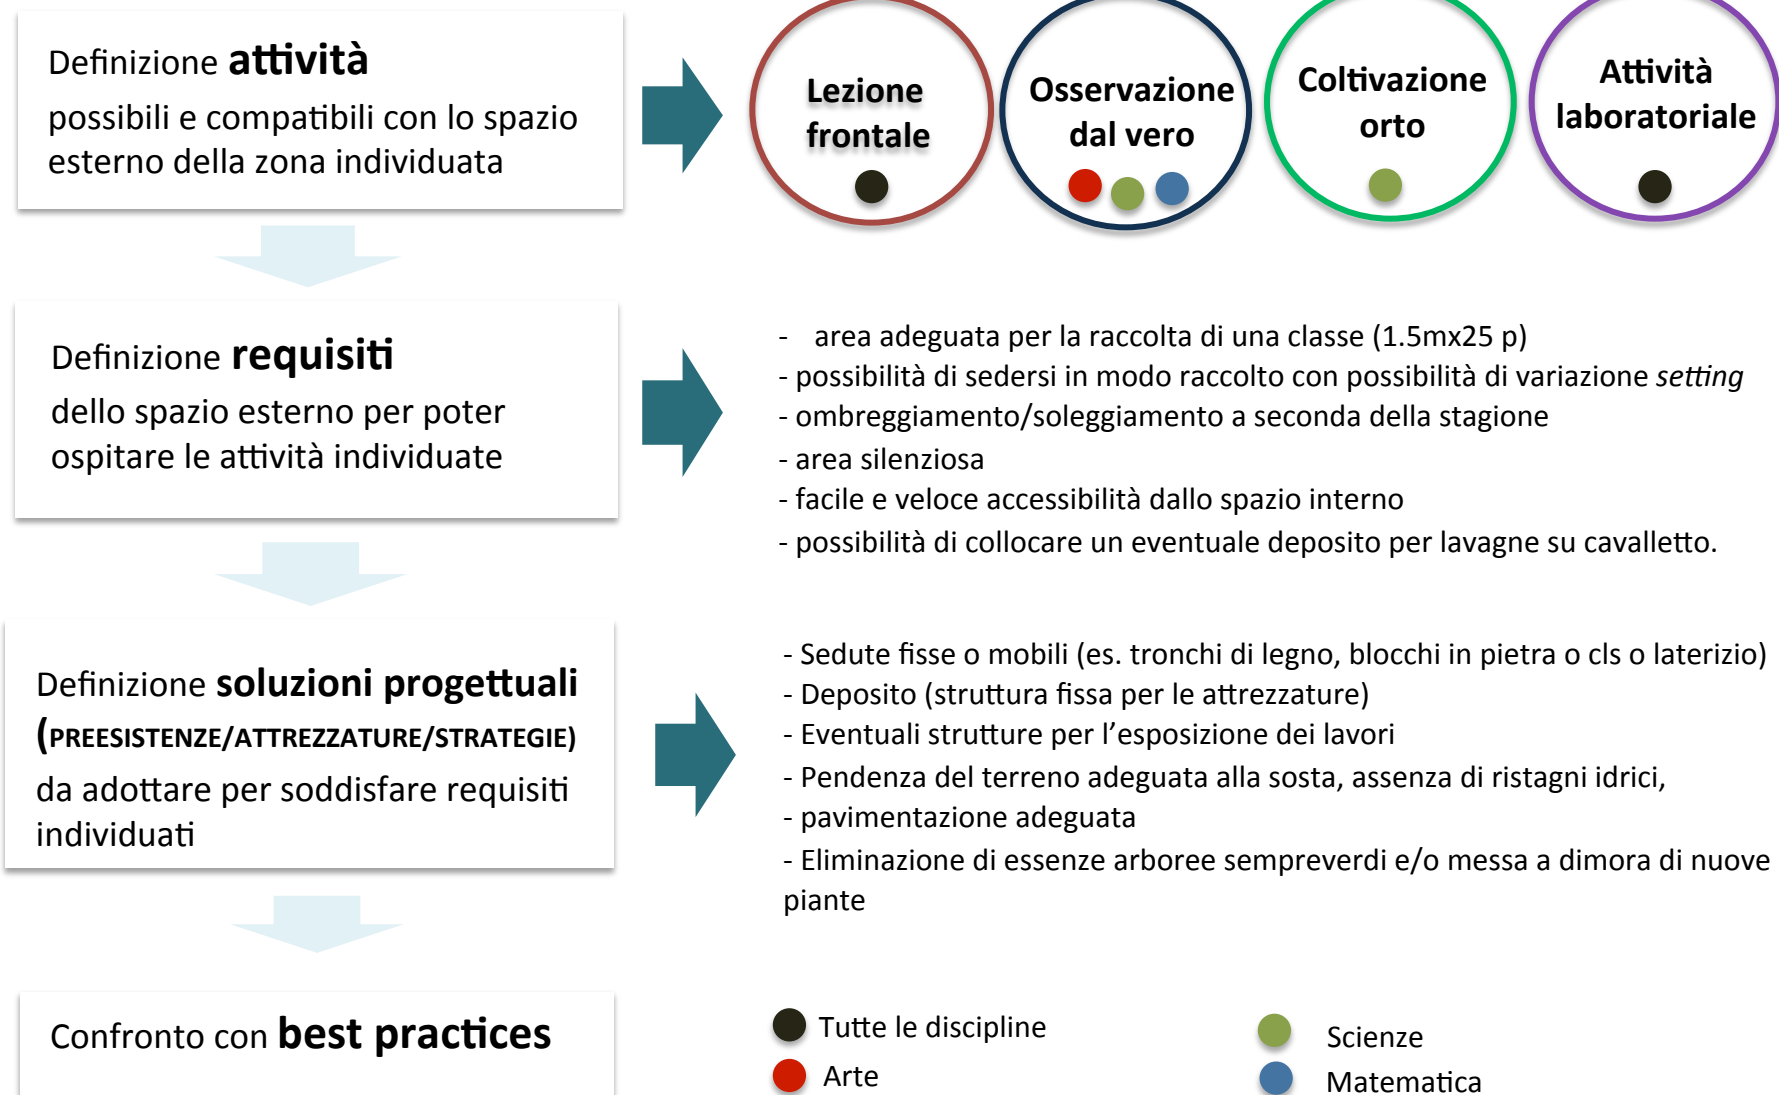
Definizione **attività** possibili e compatibili con lo spazio esterno della zona individuata

Lezione frontale

Osservazione dal vero

Coltivazione orto

Attività laboratoriale

Definizione **requisiti** dello spazio esterno per poter ospitare le attività individuate

- area adeguata per la raccolta di una classe (1.5mx25 p)
- possibilità di sedersi in modo raccolto con possibilità di variazione *setting*
- ombreggiamento/soleggiamento a seconda della stagione
- area silenziosa
- facile e veloce accessibilità dallo spazio interno
- possibilità di collocare un eventuale deposito per lavagne su cavalletto.

Definizione **soluzioni progettuali** (PREESISTENZE/ATTREZZATURE/STRATEGIE) da adottare per soddisfare requisiti individuati

- Sedute fisse o mobili (es. tronchi di legno, blocchi in pietra o cls o laterizio)
- Deposito (struttura fissa per le attrezzature)
- Eventuali strutture per l'esposizione dei lavori
- Pendenza del terreno adeguata alla sosta, assenza di ristagni idrici,
- pavimentazione adeguata
- Eliminazione di essenze arboree sempreverdi e/o messa a dimora di nuove piante

Confronto con **best practices**

Tutte le discipline
Arte
Scienze
Matematica